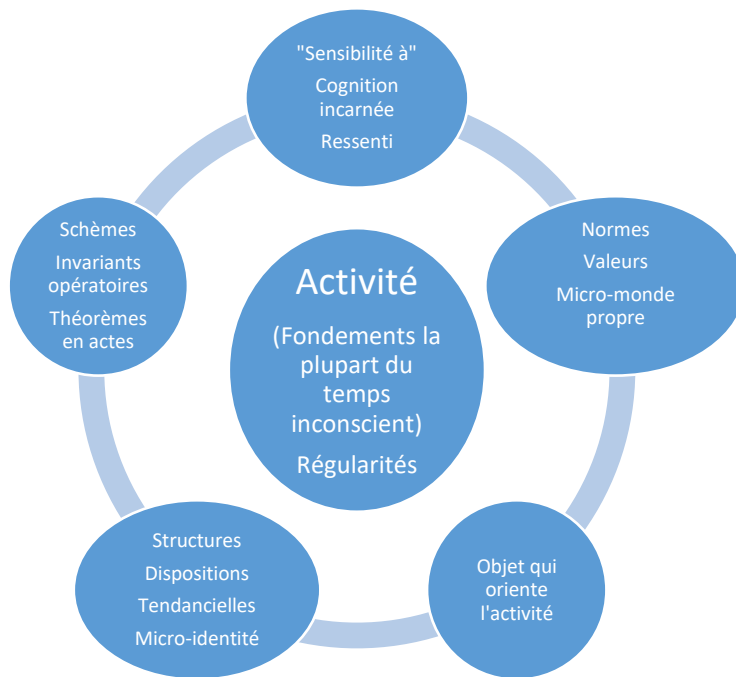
"Sensibilité à"

Cognition incarnée

Ressenti

Normes

Valeurs

Micro-monde propre

Objet qui oriente l'activité

Structures

Dispositions

Tendancielles

Micro-identité

Schèmes

Invariants opératoires

Théorèmes en actes

Activité

(Fondements la plupart du temps inconscient)

Régularités